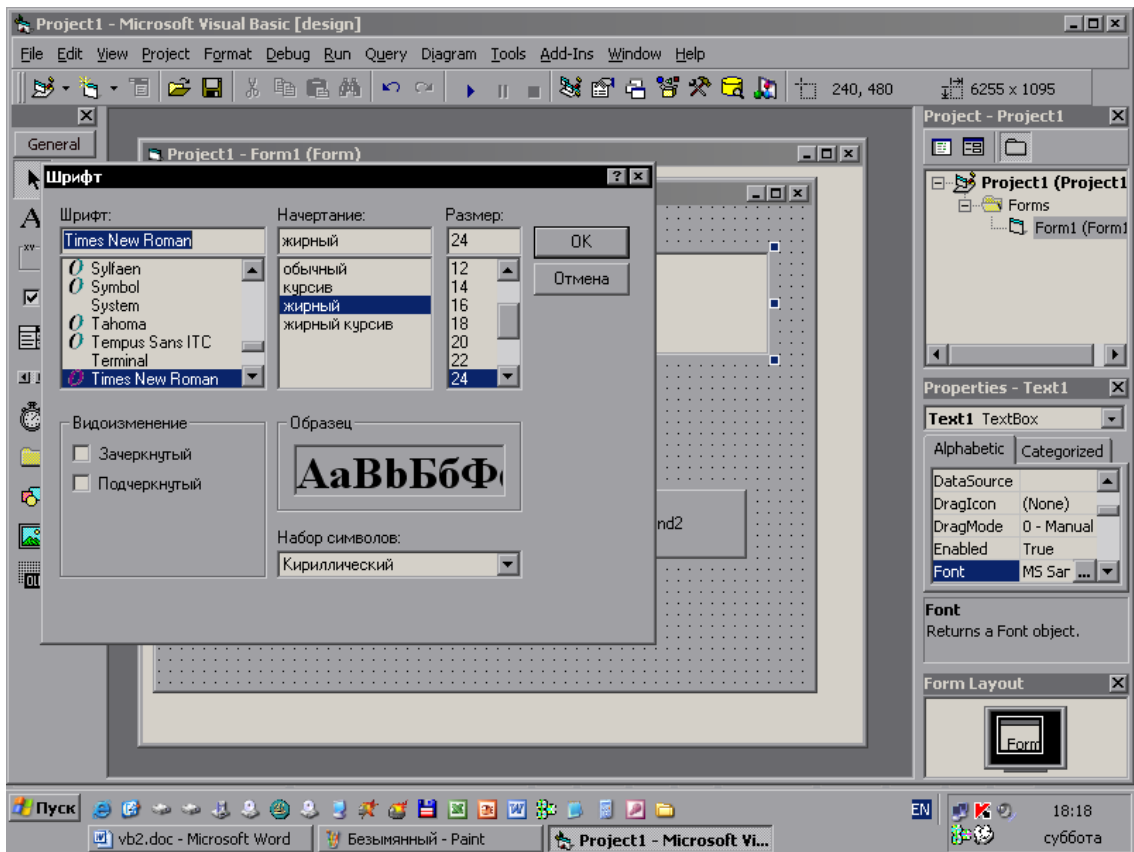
Project1 - Microsoft Visual Basic [design]

File Edit View Project Format Debug Run Query Diagram Tools Add-Ins Window Help

240, 480
6255 x 1095

General

Project1 - Form1 (Form)

Шрифт

Шрифт:
Times New Roman
Sylfaen
Symbol
System
Tahoma
Tempus Sans ITC
Terminal
Times New Roman

Начертание:
жирный
обычный
курсив
жирный
жирный курсив

Размер:
24
12
14
16
18
20
22
24

OK
Отмена

Видоизменение
Зачеркнутый
Подчеркнутый

Образец
AaBbБбФ

Набор символов:
Кириллический

nd2

Project - Project1
Project1 (Project1
Forms
Form1 (Form1

Properties - Text1
Text1 TextBox
Alphabetic
Categorized

| DataSource | |
|---|---|
| DragIcon | (None) |
| DragMode | 0 - Manual |
| Enabled | True |
| Font | MS Sar |

Font
Returns a Font object.

Form Layout
Form

Пуск
EN
18:18
суббота
vb2.doc - Microsoft Word
Безымянный - Paint
Project1 - Microsoft Vi...